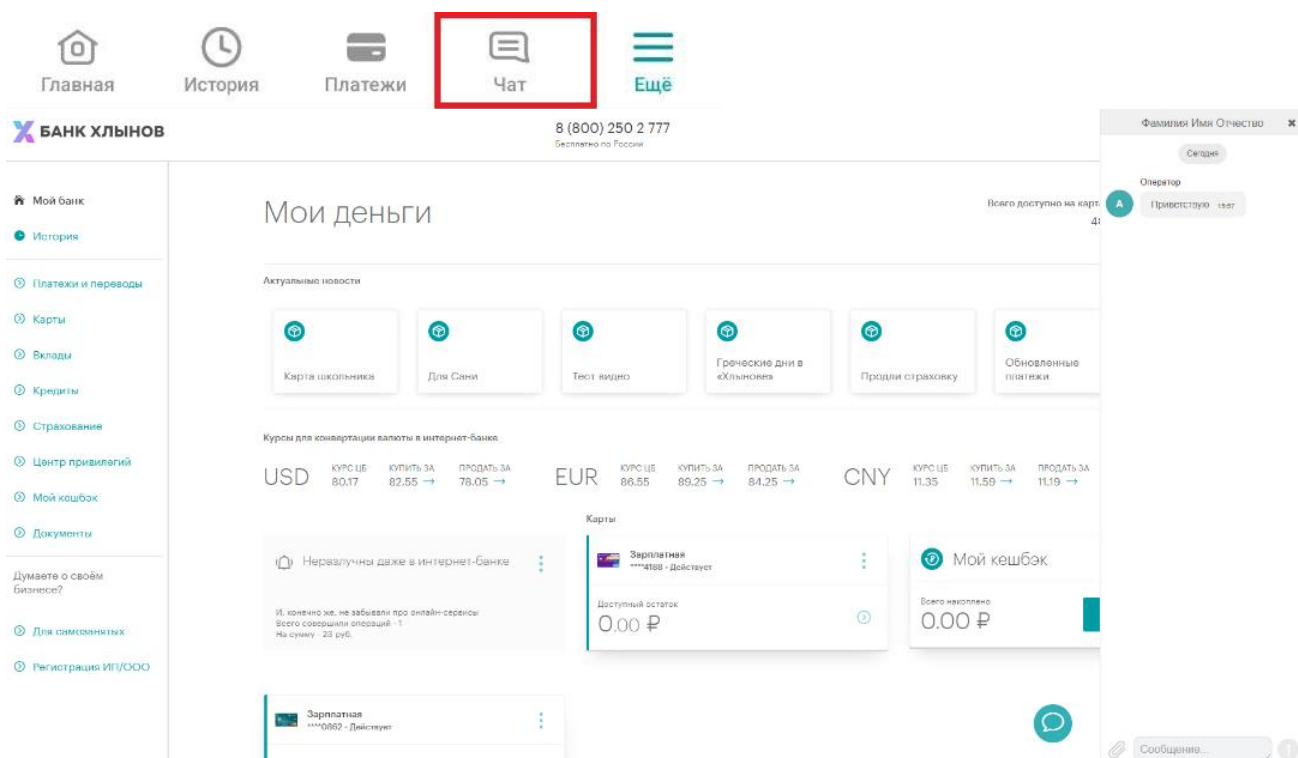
Главная История Платежи Чат Ещё

БАНК ХЛЫНОВ

8 (800) 250 2 777
Бесплатно по России

Фамилия Имя Отчество

Сегодня

Оператор

A Приветствую 15:07

Мой банк
История
Платежи и переводы
Карты
Вклады
Кредиты
Страхование
Центр привилегий
Мой кешбэк
Документы

Думаете о своём бизнесе?
Для самозанятых
Регистрация ИП/ООО

Мои деньги

Всего доступно на карт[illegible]
4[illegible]

Актуальные новости

Карта школьника
Для Сани
Тест видео
Греческие дни в «Хлынове»
Продли страховку
Обновленные платежи

Курсы для конвертации валюты в интернет-банке

| | КУРС ЦБ | КУПИТЬ ЗА | ПРОДАТЬ ЗА |
|---|---|---|---|
| USD | 80.17 | 82.55 → | 78.05 → |
| EUR | 86.55 | 89.25 → | 84.25 → |
| CNY | 11.35 | 11.59 → | 11.19 → |

Карты

Неразлучны даже в интернет-банке

И, конечно же, не забывали про онлайн-сервисы
Всего совершили операций - 1
На сумму - 23 руб.

Зарплатная
****4188 - Действует

Доступный остаток
0.00 ₽

Мой кешбэк

Всего накоплено
0.00 ₽

Зарплатная
****0862 - Действует

Сообщение...